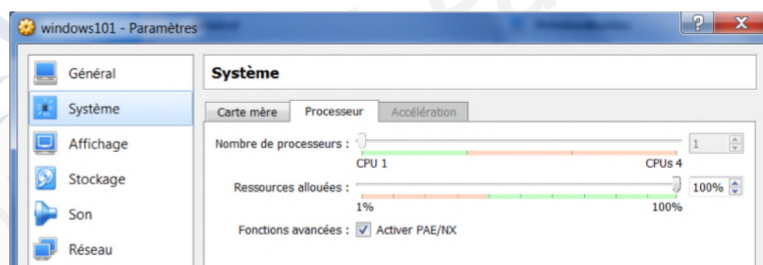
windows101 - Paramètres

Général
Système
Affichage
Stockage
Son
Réseau

Système

Carte mère
Processeur
Accélération

Nombre de processeurs :
1
CPU 1
CPUs 4

Ressources allouées :
100%
1%
100%

Fonctions avancées :
Activer PAE/NX